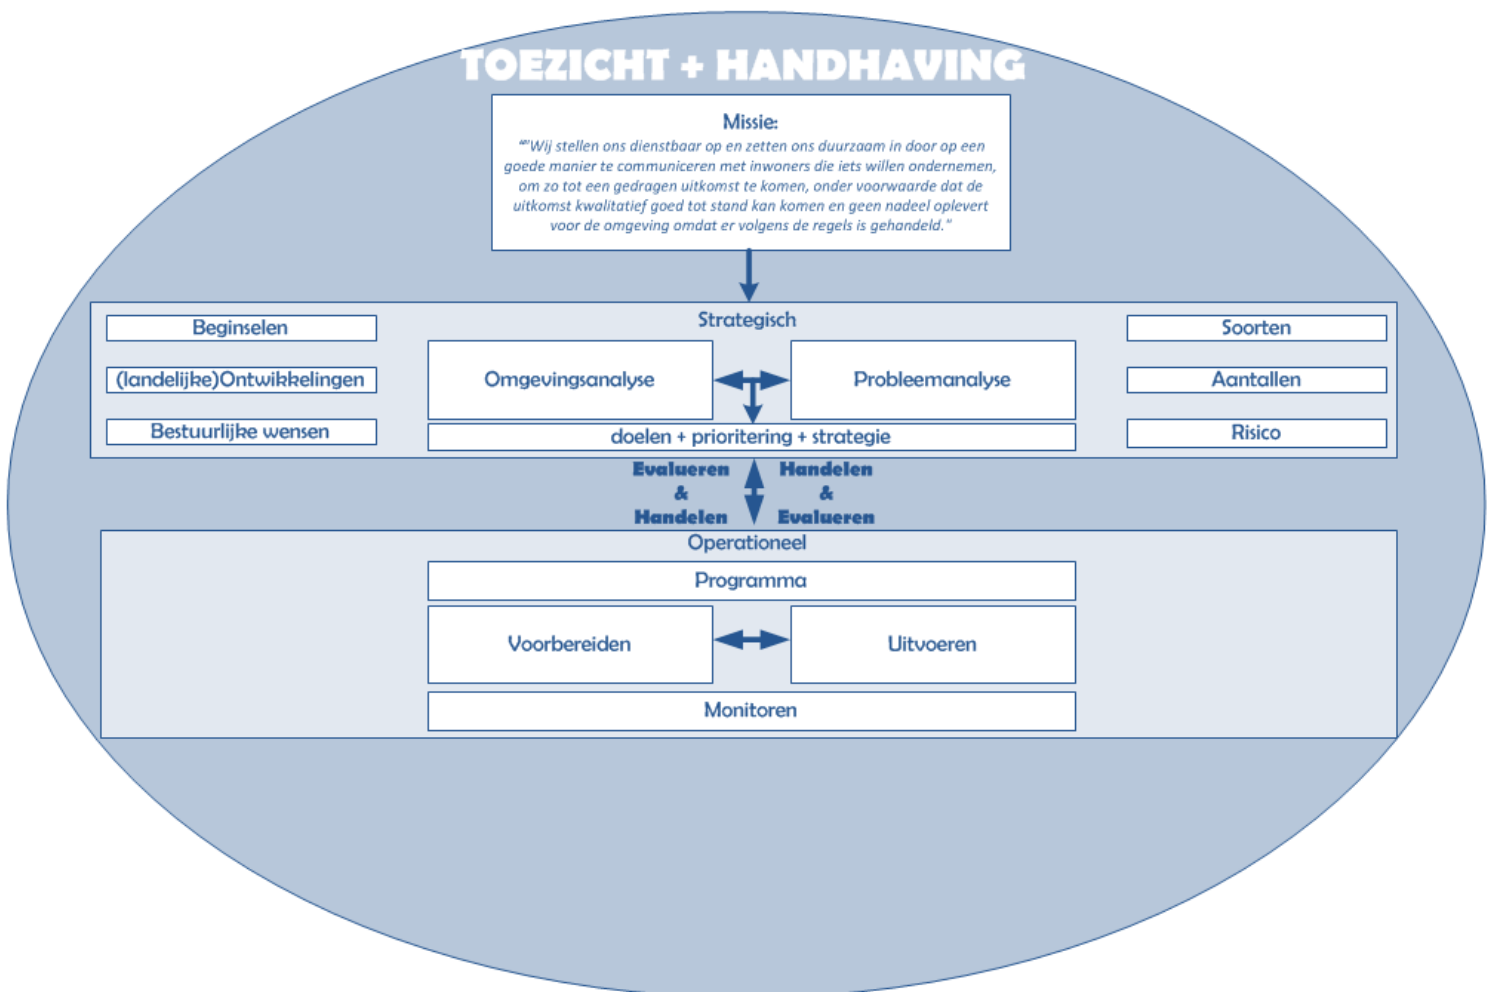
TOEZICHT + HANDHAVING

Missie:
""Wij stellen ons dienstbaar op en zetten ons duurzaam in door op een goede manier te communiceren met inwoners die iets willen ondernemen, om zo tot een gedragen uitkomst te komen, onder voorwaarde dat de uitkomst kwalitatief goed tot stand kan komen en geen nadeel oplevert voor de omgeving omdat er volgens de regels is gehandeld."

Strategisch

Beginselen

(landelijke)Ontwikkelingen

Bestuurlijke wensen

Omgevingsanalyse

Probleemanalyse

doelen + prioritering + strategie

Soorten

Aantallen

Risico

Evalueren & Handelen

Handelen & Evalueren

Operationeel

Programma

Voorbereiden

Uitvoeren

Monitoren